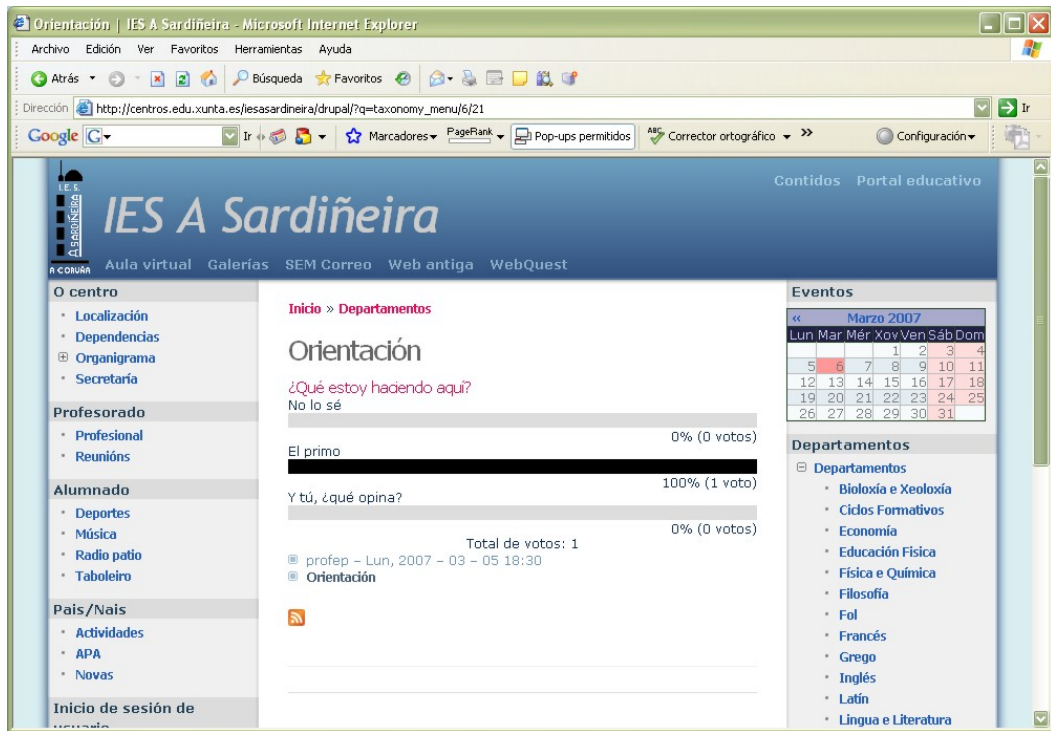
Orientación | IES A Sardiñeira - Microsoft Internet Explorer

Archivo Edición Ver Favoritos Herramientas Ayuda

Atrás Búsqueda Favoritos

Dirección http://centros.edu.xunta.es/iesasardineira/drupal/?q=taxonomy_menu/6/21 Ir

Google G Ir Marcadores PageRank Pop-ups permitidos Corrector ortográfico Configuración

I.E.S. A SARDIÑEIRA A CORUÑA

IES A Sardiñeira

Contidos Portal educativo

Aula virtual Galerías SEM Correo Web antiga WebQuest

O centro
- Localización
- Dependencias
- Organigrama
- Secretaría

Profesorado
- Profesional
- Reunións

Alumnado
- Deportes
- Música
- Radio patio
- Taboleiro

Pais/Nais
- Actividades
- APA
- Novas

Inicio de sesión de usuario

Inicio » Departamentos

Orientación

¿Qué estoy haciendo aquí?

No lo sé

0% (0 votos)

El primo

100% (1 voto)

Y tú, ¿qué opina?

0% (0 votos)

Total de votos: 1

profep – Lun, 2007 – 03 – 05 18:30

Orientación

Eventos

« Marzo 2007

| Lun | Mar | Mér | Xov | Ven | Sáb | Dom |
|---|---|---|---|---|---|---|
| | | | 1 | 2 | 3 | 4 |
| 5 | 6 | 7 | 8 | 9 | 10 | 11 |
| 12 | 13 | 14 | 15 | 16 | 17 | 18 |
| 19 | 20 | 21 | 22 | 23 | 24 | 25 |
| 26 | 27 | 28 | 29 | 30 | 31 | |

Departamentos
- Departamentos
  - Bioloxía e Xeoloxía
  - Ciclos Formativos
  - Economía
  - Educación Fisica
  - Física e Química
  - Filosofía
  - Fol
  - Francés
  - Grego
  - Inglés
  - Latín
  - Lingua e Literatura